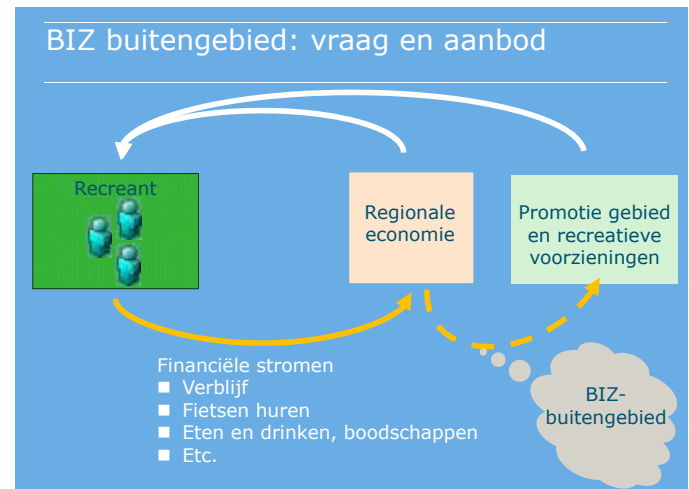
BIZ buitengebied: vraag en aanbod

Recreant

Regionale economie

Promotie gebied en recreatieve voorzieningen

Financiële stromen
- Verblijf
- Fietsen huren
- Eten en drinken, boodschappen
- Etc.

BIZ-buitengebied